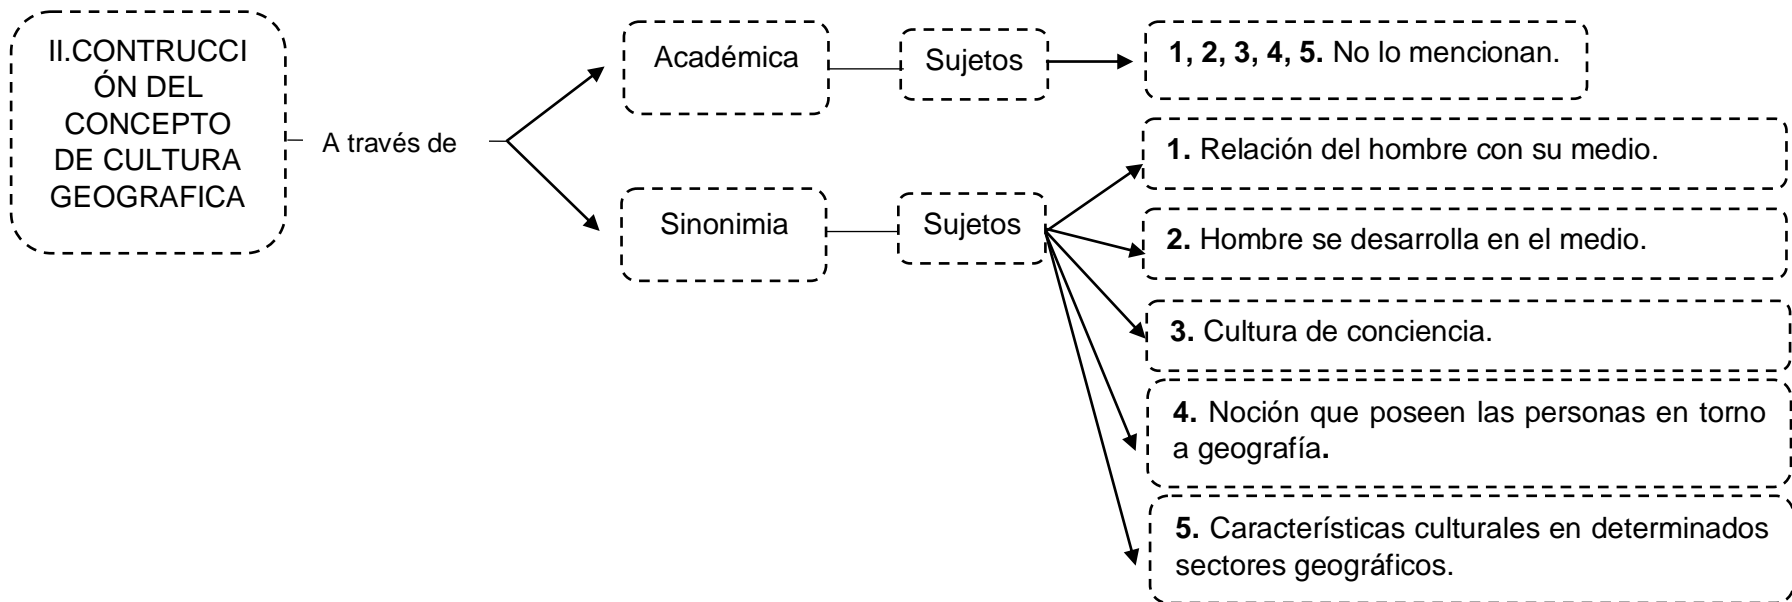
II.CONTRUCCIÓN DEL CONCEPTO DE CULTURA GEOGRAFICA

A través de

Académica

Sujetos

1, 2, 3, 4, 5. No lo mencionan.

Sinonimia

Sujetos

1. Relación del hombre con su medio.

2. Hombre se desarrolla en el medio.

3. Cultura de conciencia.

4. Noción que poseen las personas en torno a geografía.

5. Características culturales en determinados sectores geográficos.